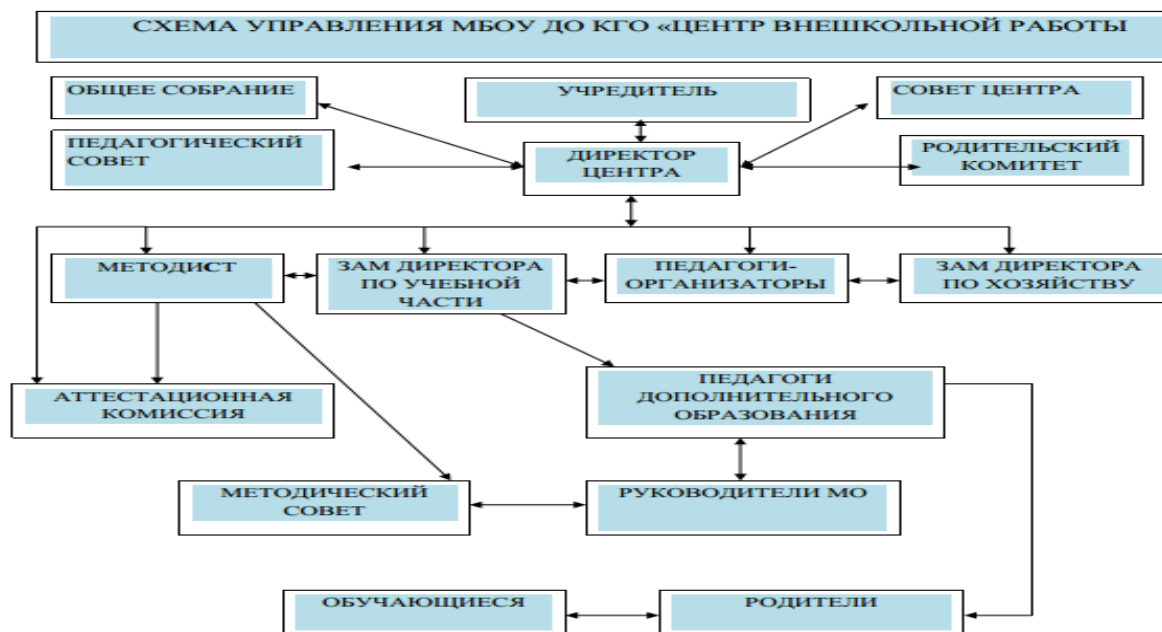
СХЕМА УПРАВЛЕНИЯ МБОУ ДО КГО «ЦЕНТР ВНЕШКОЛЬНОЙ РАБОТЫ

ОБЩЕЕ СОБРАНИЕ

УЧРЕДИТЕЛЬ

СОВЕТ ЦЕНТРА

ПЕДАГОГИЧЕСКИЙ СОВЕТ

ДИРЕКТОР ЦЕНТРА

РОДИТЕЛЬСКИЙ КОМИТЕТ

МЕТОДИСТ

ЗАМ ДИРЕКТОРА ПО УЧЕБНОЙ ЧАСТИ

ПЕДАГОГИ-ОРГАНИЗАТОРЫ

ЗАМ ДИРЕКТОРА ПО ХОЗЯЙСТВУ

АТТЕСТАЦИОННАЯ КОМИССИЯ

ПЕДАГОГИ ДОПОЛНИТЕЛЬНОГО ОБРАЗОВАНИЯ

МЕТОДИЧЕСКИЙ СОВЕТ

РУКОВОДИТЕЛИ МО

ОБУЧАЮЩИЕСЯ

РОДИТЕЛИ